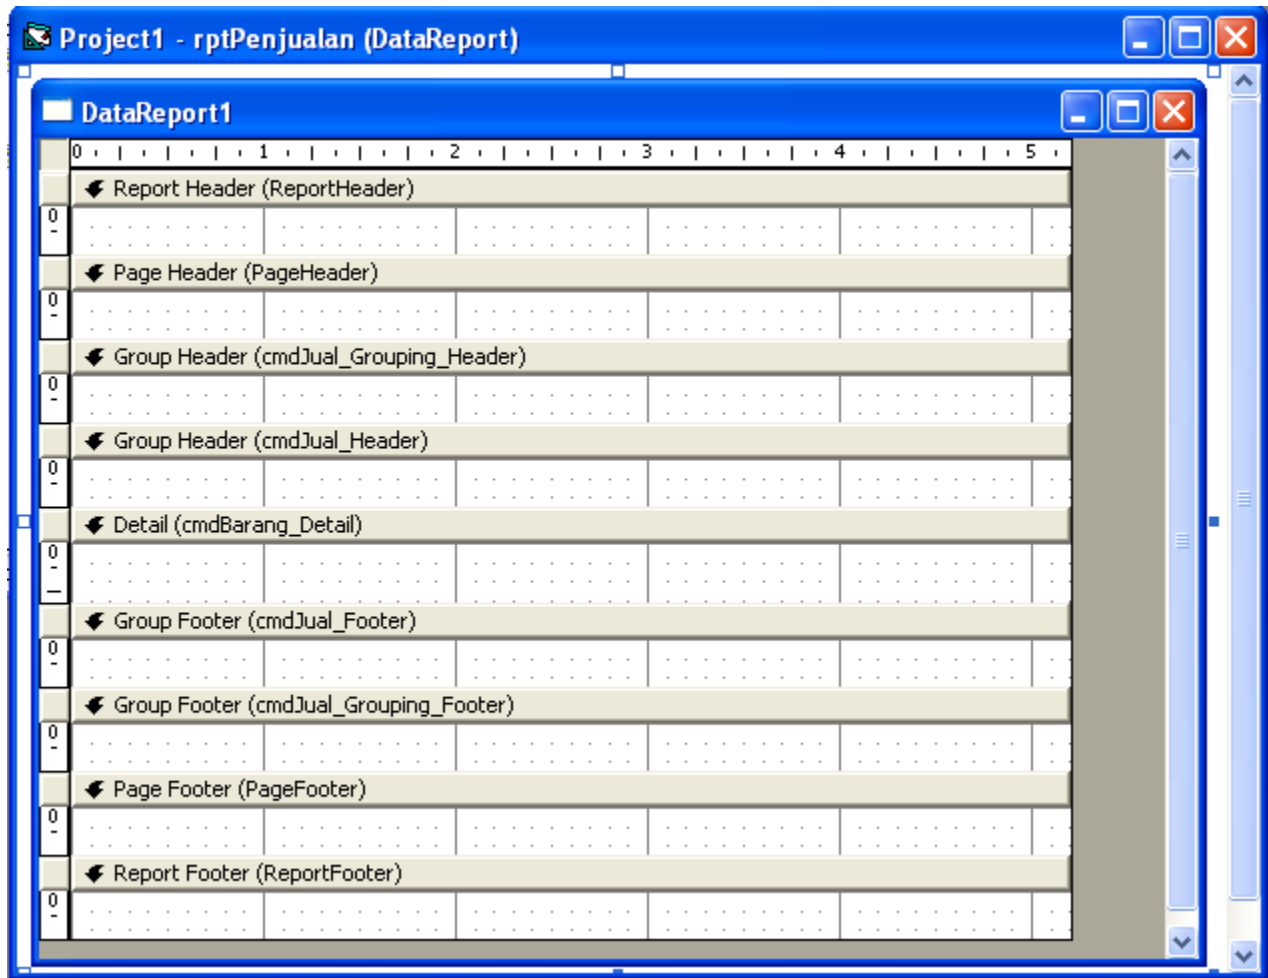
Project1 - rptPenjualan (DataReport)

DataReport1

0 1 2 3 4 5

Report Header (ReportHeader)

0

Page Header (PageHeader)

0

Group Header (cmdJual_Grouping_Header)

0

Group Header (cmdJual_Header)

0

Detail (cmdBarang_Detail)

0

Group Footer (cmdJual_Footer)

0

Group Footer (cmdJual_Grouping_Footer)

0

Page Footer (PageFooter)

0

Report Footer (ReportFooter)

0